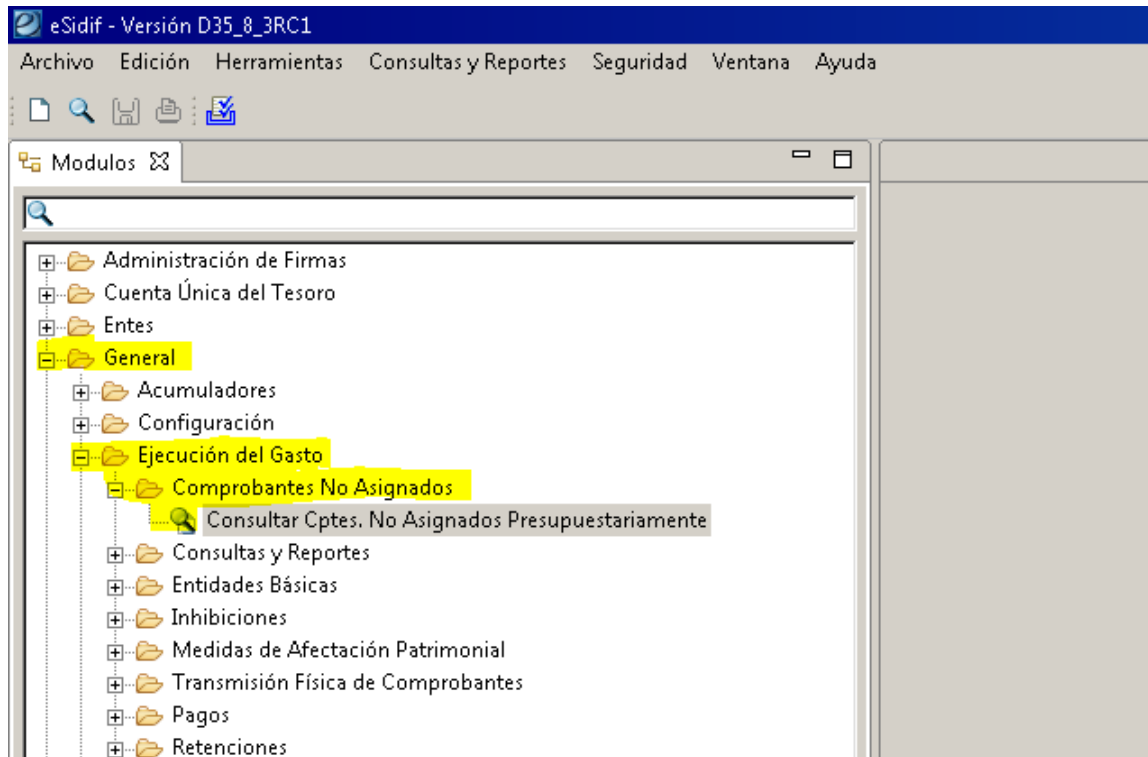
eSidif - Versión D35_8_3RC1

Archivo Edición Herramientas Consultas y Reportes Seguridad Ventana Ayuda

Modulos

Administración de Firmas
Cuenta Única del Tesoro
Entes
General
Acumuladores
Configuración
Ejecución del Gasto
Comprobantes No Asignados
Consultar Cptes. No Asignados Presupuestariamente
Consultas y Reportes
Entidades Básicas
Inhibiciones
Medidas de Afectación Patrimonial
Transmisión Física de Comprobantes
Pagos
Retenciones